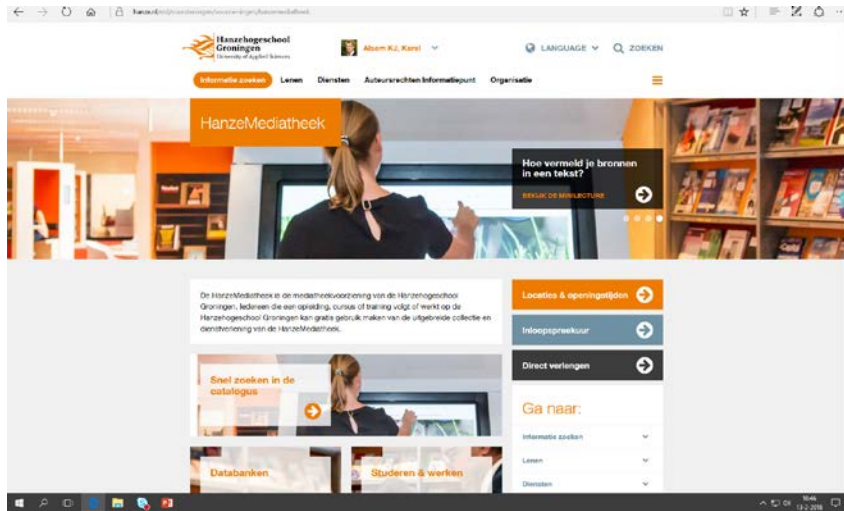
Hanzehogeschool Groningen
University of Applied Sciences

Alsem KJ, Karel

LANGUAGE

ZOEKEN

Informatie zoeken

Lenen

Diensten

Auteursrechten Informatiepunt

Organisatie

HanzeMediatheek

Hoe vermeld je bronnen in een tekst?

BEKIJK DE MINILECTURE

De HanzeMediatheek is de mediatheekvoorziening van de Hanzehogeschool Groningen. Iedereen die een opleiding, cursus of training volgt of werkt op de Hanzehogeschool Groningen kan gratis gebruik maken van de uitgebreide collectie en dienstverlening van de HanzeMediatheek.

Locaties & openingstijden

Inloopspreekuur

Direct verlengen

Snel zoeken in de catalogus

Ga naar:

Informatie zoeken

Lenen

Diensten

Databanken

Studeren & werken

13-2-2018